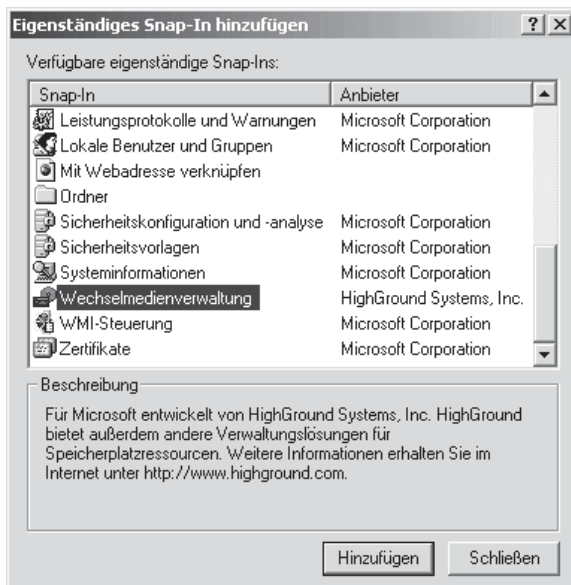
Eigenständiges Snap-In hinzufügen

?

X

Verfügbare eigenständige Snap-Ins:

| Snap-In | Anbieter |
|---|---|
| Leistungsprotokolle und Warnungen | Microsoft Corporation |
| Lokale Benutzer und Gruppen | Microsoft Corporation |
| Mit Webadresse verknüpfen | |
| Ordner | |
| Sicherheitskonfiguration und -analyse | Microsoft Corporation |
| Sicherheitsvorlagen | Microsoft Corporation |
| Systeminformationen | Microsoft Corporation |
| Wechselmedienverwaltung | HighGround Systems, Inc. |
| WMI-Steuerung | Microsoft Corporation |
| Zertifikate | Microsoft Corporation |

Beschreibung

Für Microsoft entwickelt von HighGround Systems, Inc. HighGround bietet außerdem andere Verwaltungslösungen für Speicherplatzressourcen. Weitere Informationen erhalten Sie im Internet unter http://www.highground.com.

Hinzufügen

Schließen